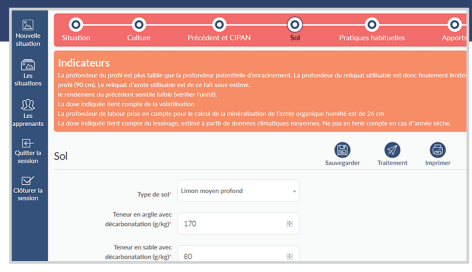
Nouvelle situation

Les situations

Les apprenants

Quitter la session

Clôturer la session

Situation Culture Précédent et CIPAN Sol Pratiques habituelles Apports

Indicateurs

La profondeur du profil est plus faible que la profondeur potentielle d'enracinement. La profondeur du reliquat utilisable est donc finalement limitée (90 cm). Le reliquat d'azote utilisable est de ce fait sous-estimé.

le rendement du precedent semble faible (vérifier l'unité).

La dose indiquée tient compte de la volatilisation

La profondeur de labour prise en compte pour le calcul de la minéralisation de l'azote organique humifié est de 26 cm

La dose indiquée tient compte du lessivage, estimé à partir de données climatiques moyennes. Ne pas en tenir compte en cas d'année sèche.

Sol

Sauvegarder Traitement Imprimer

Type de sol* Limon moyen profond

Teneur en argile avec décarbonatation (g/kg)* 170

Teneur en sable avec décarbonatation (g/kg)* 80